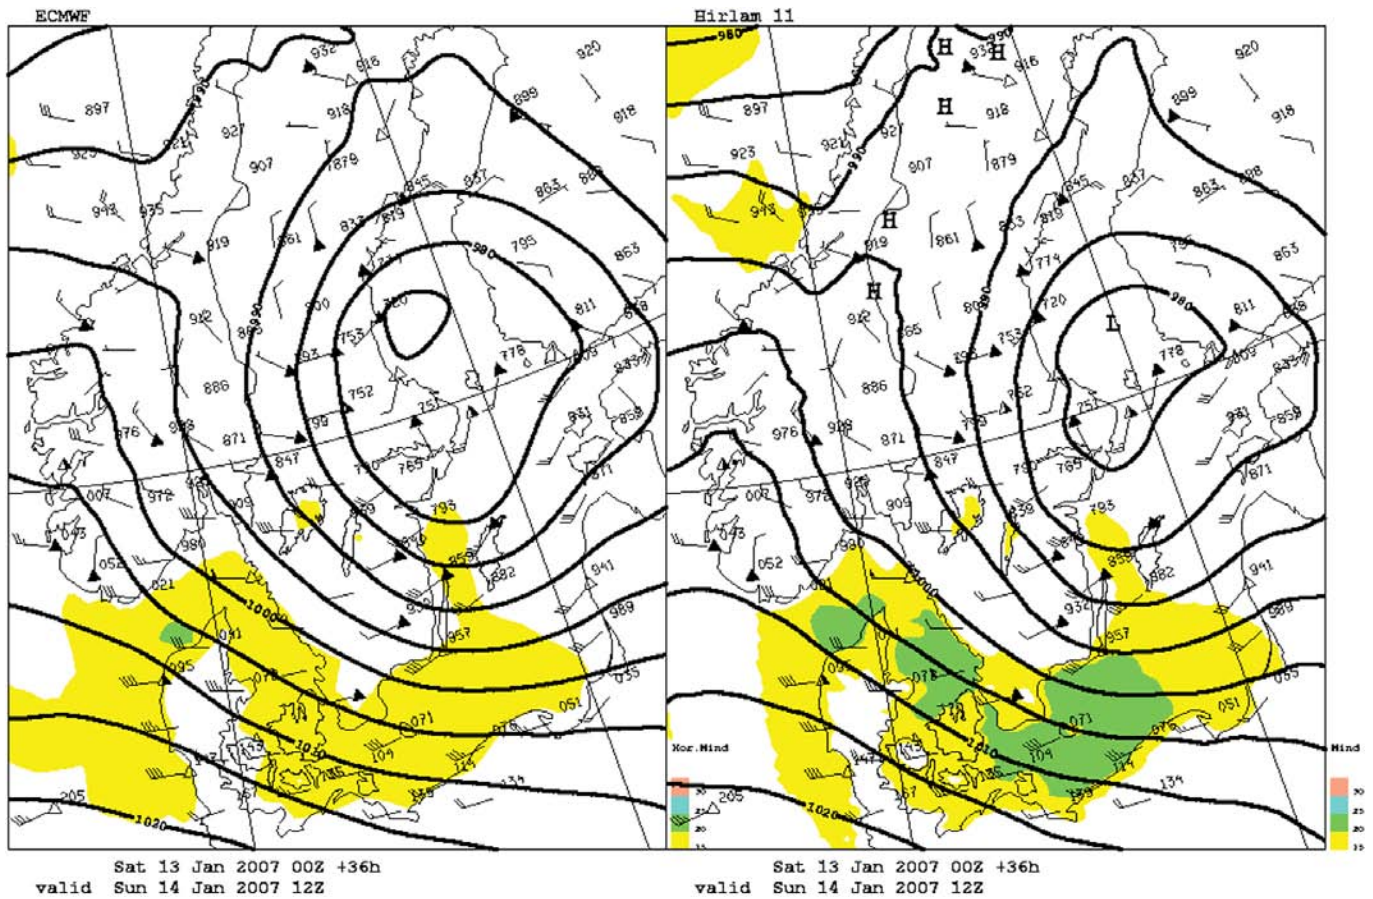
ECMWF

932 918 920 897 899 918 925 921 927 907 879 845 857 863 888 948 935 833 819 980 795 919 861 863 990 912 900 980 753 811 878 893 778 809 843 886 752 751 976 988 871 99 851 858 847 760 765 871 007 978 909 829 793 043 980 052 859 882 021 941 1000 93 989 041 957 095 035 078 051 071 110 104 076 1010 1030 147 205 124 134 205 1020

Sat 13 Jan 2007 00Z +36h
valid Sun 14 Jan 2007 12Z

Hirlam 11

980 H 932 990 H 916 920 897 H 918 899 918 923 921 990 907 879 845 857 863 888 948 H 853 819 919 861 774 863 H 990 720 980 811 878 912 865 809 753 893 L 778 809 843 886 862 751 976 988 871 763 851 858 847 79 765 871 007 978 909 838 793 043 990 859 882 052 021 1000 941 932 989 957 095 078 035 071 051 110 976 1010 104 147 124 134 205 1020 Hor.Wind Wind 30 25 20 15 30 25 20 15

Sat 13 Jan 2007 00Z +36h
valid Sun 14 Jan 2007 12Z